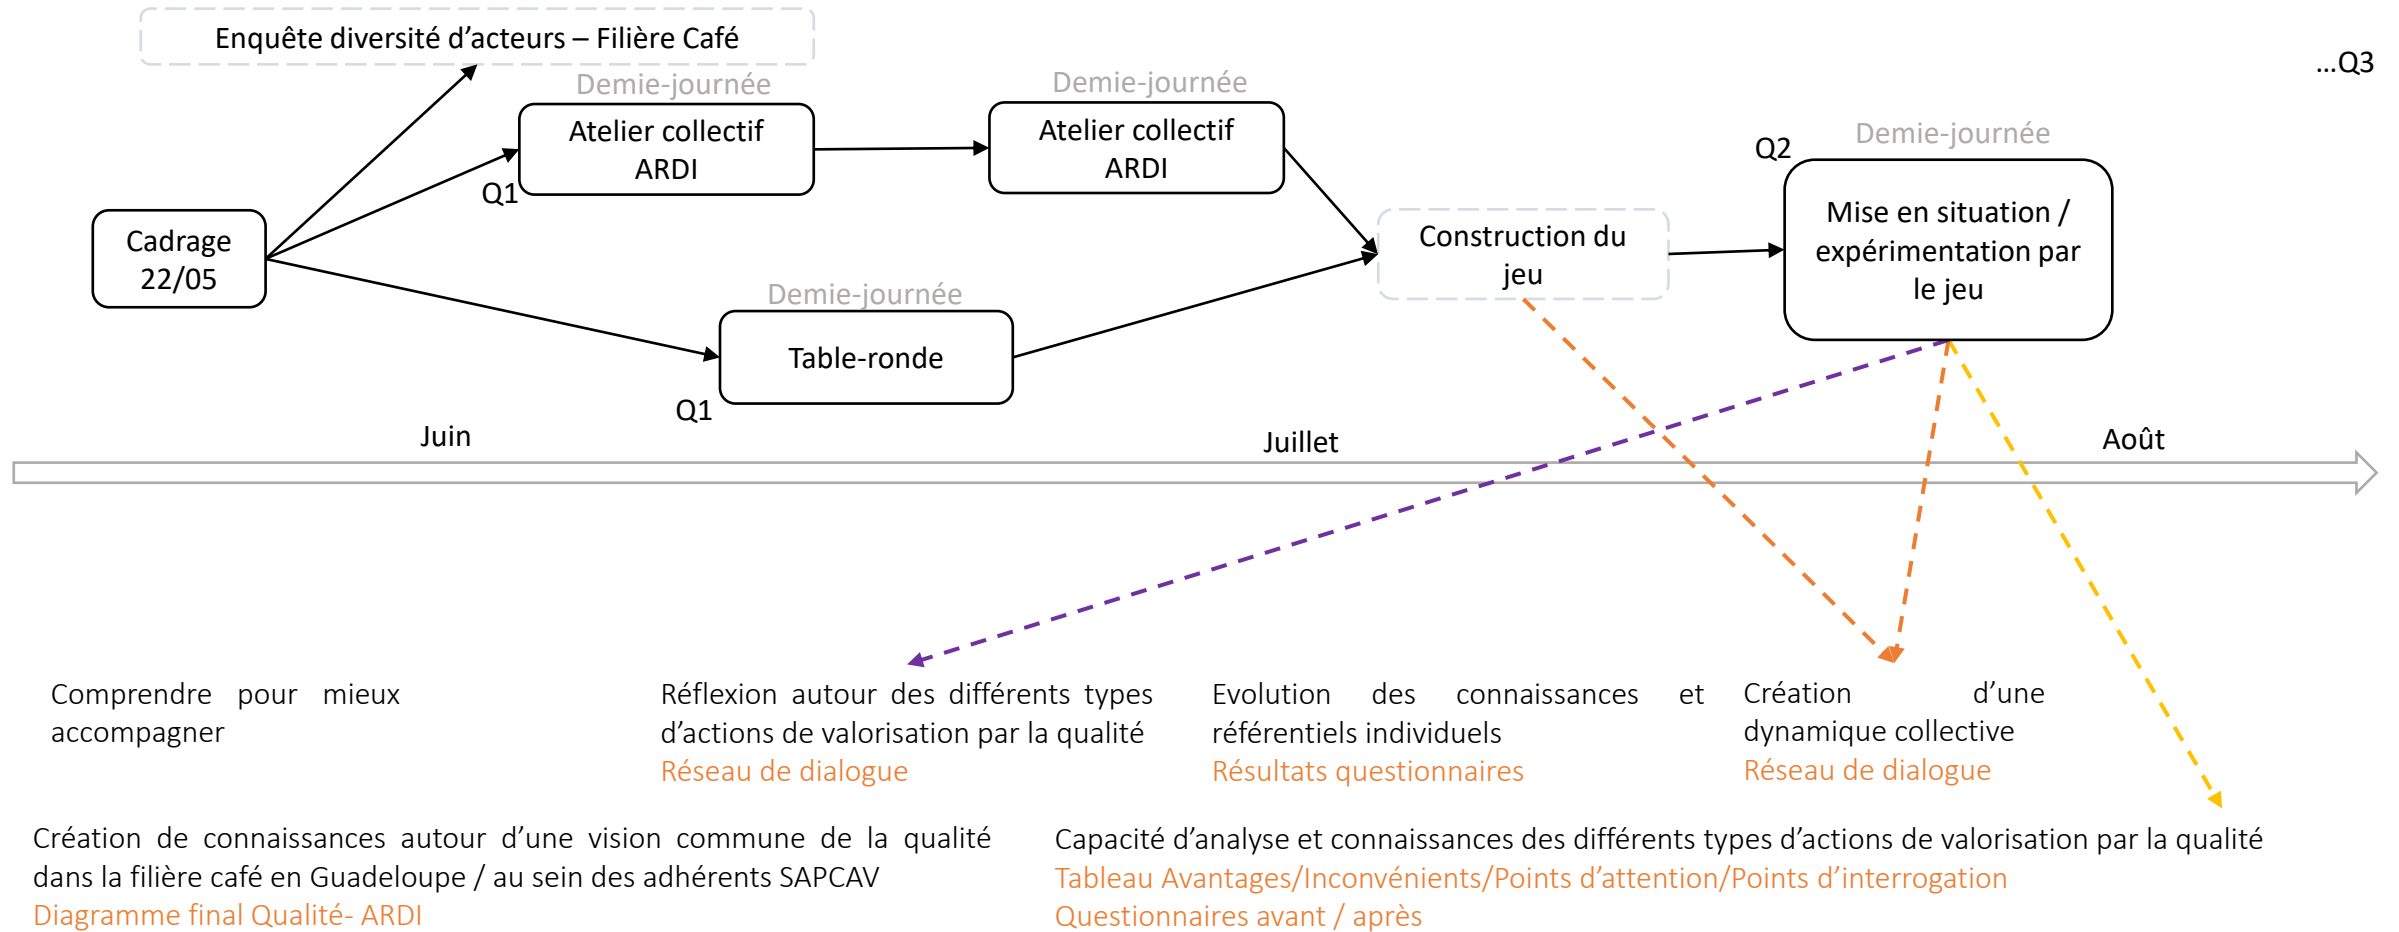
Enquête diversité d'acteurs – Filière Café

...Q3

Demie-journée
Atelier collectif ARDI

Demie-journée
Atelier collectif ARDI

Q1

Cadrage 22/05

Q2
Demie-journée
Mise en situation / expérimentation par le jeu

Construction du jeu

Demie-journée
Table-ronde

Q1

Juin

Juillet

Août

Comprendre pour mieux accompagner

Réflexion autour des différents types d'actions de valorisation par la qualité
Réseau de dialogue

Evolution des connaissances et référentiels individuels
Résultats questionnaires

Création d'une dynamique collective
Réseau de dialogue

Création de connaissances autour d'une vision commune de la qualité dans la filière café en Guadeloupe / au sein des adhérents SAPCAV
Diagramme final Qualité- ARDI

Capacité d'analyse et connaissances des différents types d'actions de valorisation par la qualité
Tableau Avantages/Inconvénients/Points d'attention/Points d'interrogation
Questionnaires avant / après